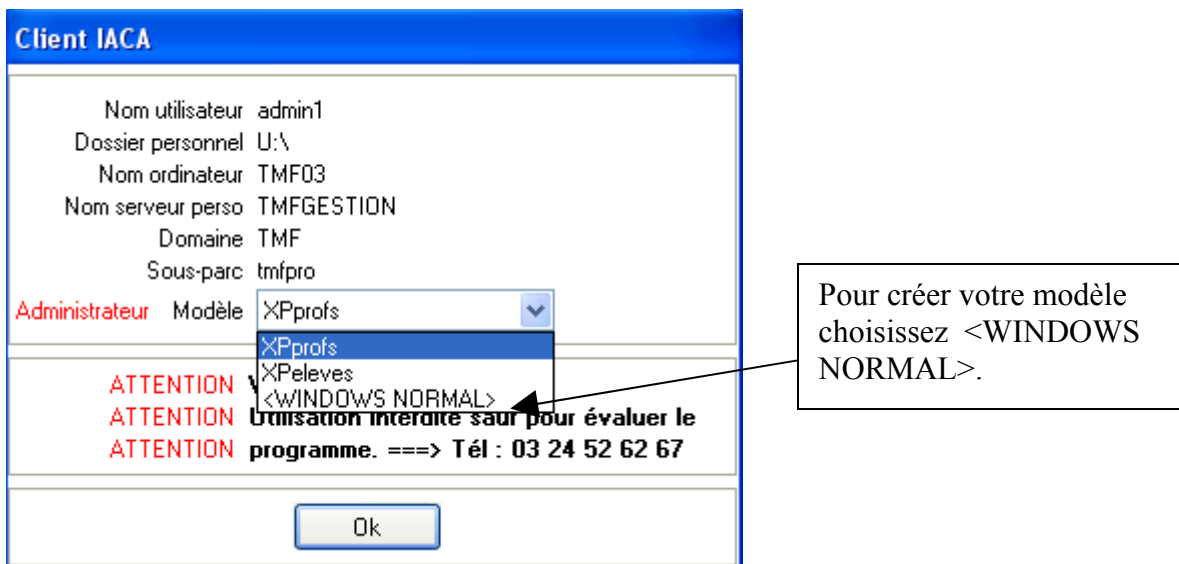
Client IACA

Nom utilisateur admin1
Dossier personnel U:\
Nom ordinateur TMF03
Nom serveur perso TMFGESTION
Domaine TMF
Sous-parc tmfpro
Administrateur Modèle XPprofs

XPprofs
XPeleves
<WINDOWS NORMAL>

ATTENTION V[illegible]
ATTENTION Utilisation interdite sauf pour évaluer le
ATTENTION programme. ===> Tél : 03 24 52 62 67

Ok

Pour créer votre modèle choisissez <WINDOWS NORMAL>.